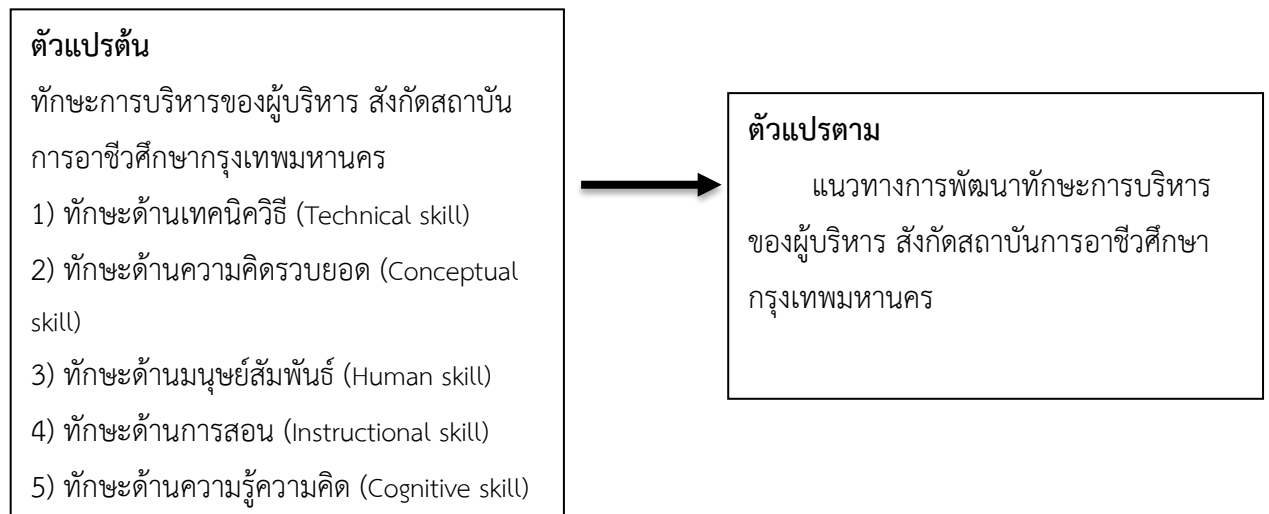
ตัวแปรต้น
ทักษะการบริหารของผู้บริหาร สังกัดสถาบันการอาชีวศึกษากรุงเทพมหานคร
1) ทักษะด้านเทคนิควิธี (Technical skill)
2) ทักษะด้านความคิดรวบยอด (Conceptual skill)
3) ทักษะด้านมนุษย์สัมพันธ์ (Human skill)
4) ทักษะด้านการสอน (Instructional skill)
5) ทักษะด้านความรู้ความคิด (Cognitive skill)

ตัวแปรตาม
แนวทางการพัฒนาทักษะการบริหารของผู้บริหาร สังกัดสถาบันการอาชีวศึกษากรุงเทพมหานคร